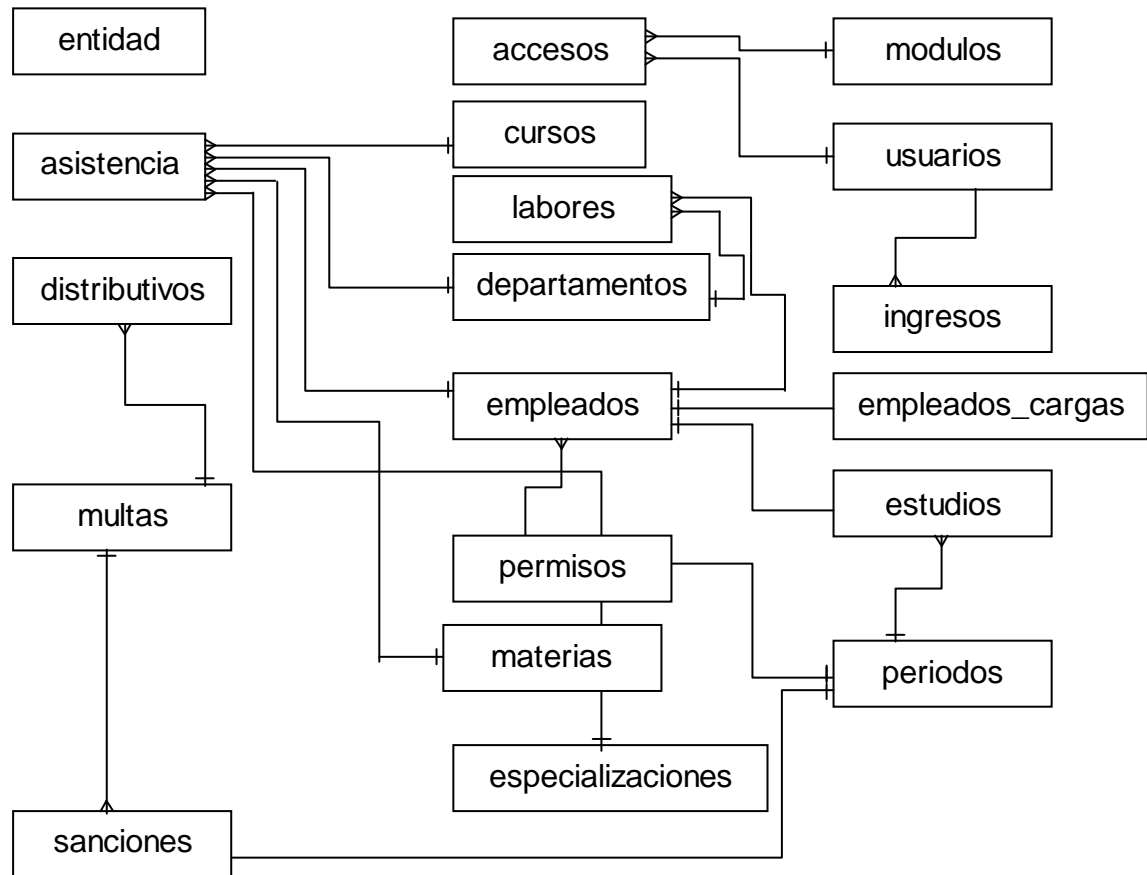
entidad

accesos

modulos

asistencia

cursos

usuarios

labores

distributivos

departamentos

ingresos

empleados

empleados_cargas

multas

estudios

permisos

materias

periodos

especializaciones

sanciones